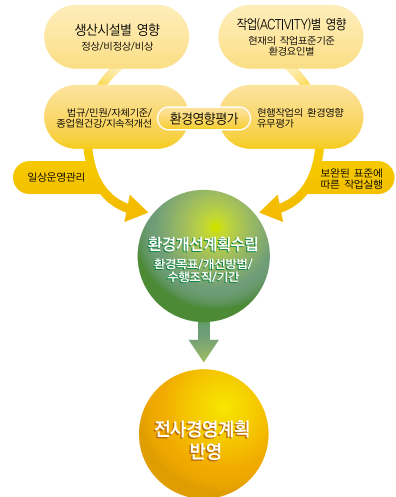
생산시설별 영향
정상/비정상/비상

작업(ACTIVITY)별 영향
현재의 작업표준기준
환경요인별

법규/민원/자체기준/
종업원건강/지속적개선

환경영향평가

현행작업의 환경영향
유무평가

일상운영관리

보완된 표준에
따른 작업실행

환경개선계획수립
환경목표/개선방법/
수행조직/기간

전사경영계획
반영